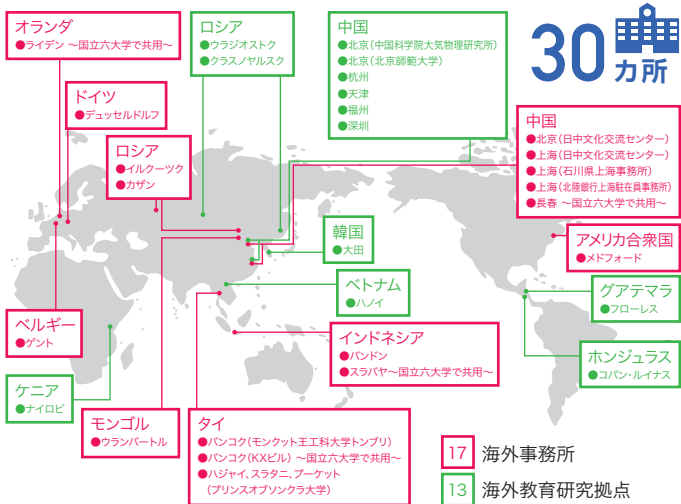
オランダ
●ライデン ～国立六大学で共用～

ドイツ
●デュッセルドルフ

ロシア
●ウラジオストク
●クラスノヤルスク

ロシア
●イルクーツク
●カザン

中国
●北京（中国科学院大気物理研究所）
●北京（北京師範大学）
●杭州
●天津
●福州
●深圳

30カ所

中国
●北京（日中文化交流センター）
●上海（日中文化交流センター）
●上海（石川県上海事務所）
●上海（北陸銀行上海駐在員事務所）
●長春 ～国立六大学で共用～

韓国
●大田

アメリカ合衆国
●メドフォード

ベトナム
●ハノイ

グアテマラ
●フローレス

ベルギー
●ゲント

インドネシア
●バンドン
●スラバヤ～国立六大学で共用～

ホンジュラス
●コパン・ルイナス

ケニア
●ナイロビ

モンゴル
●ウランバートル

タイ
●バンコク（モンクット王工科大学トンブリ）
●バンコク（KXビル）～国立六大学で共用～
●ハジャイ、スラタニ、プーケット（プリンスオブソンクラ大学）

17 海外事務所
13 海外教育研究拠点